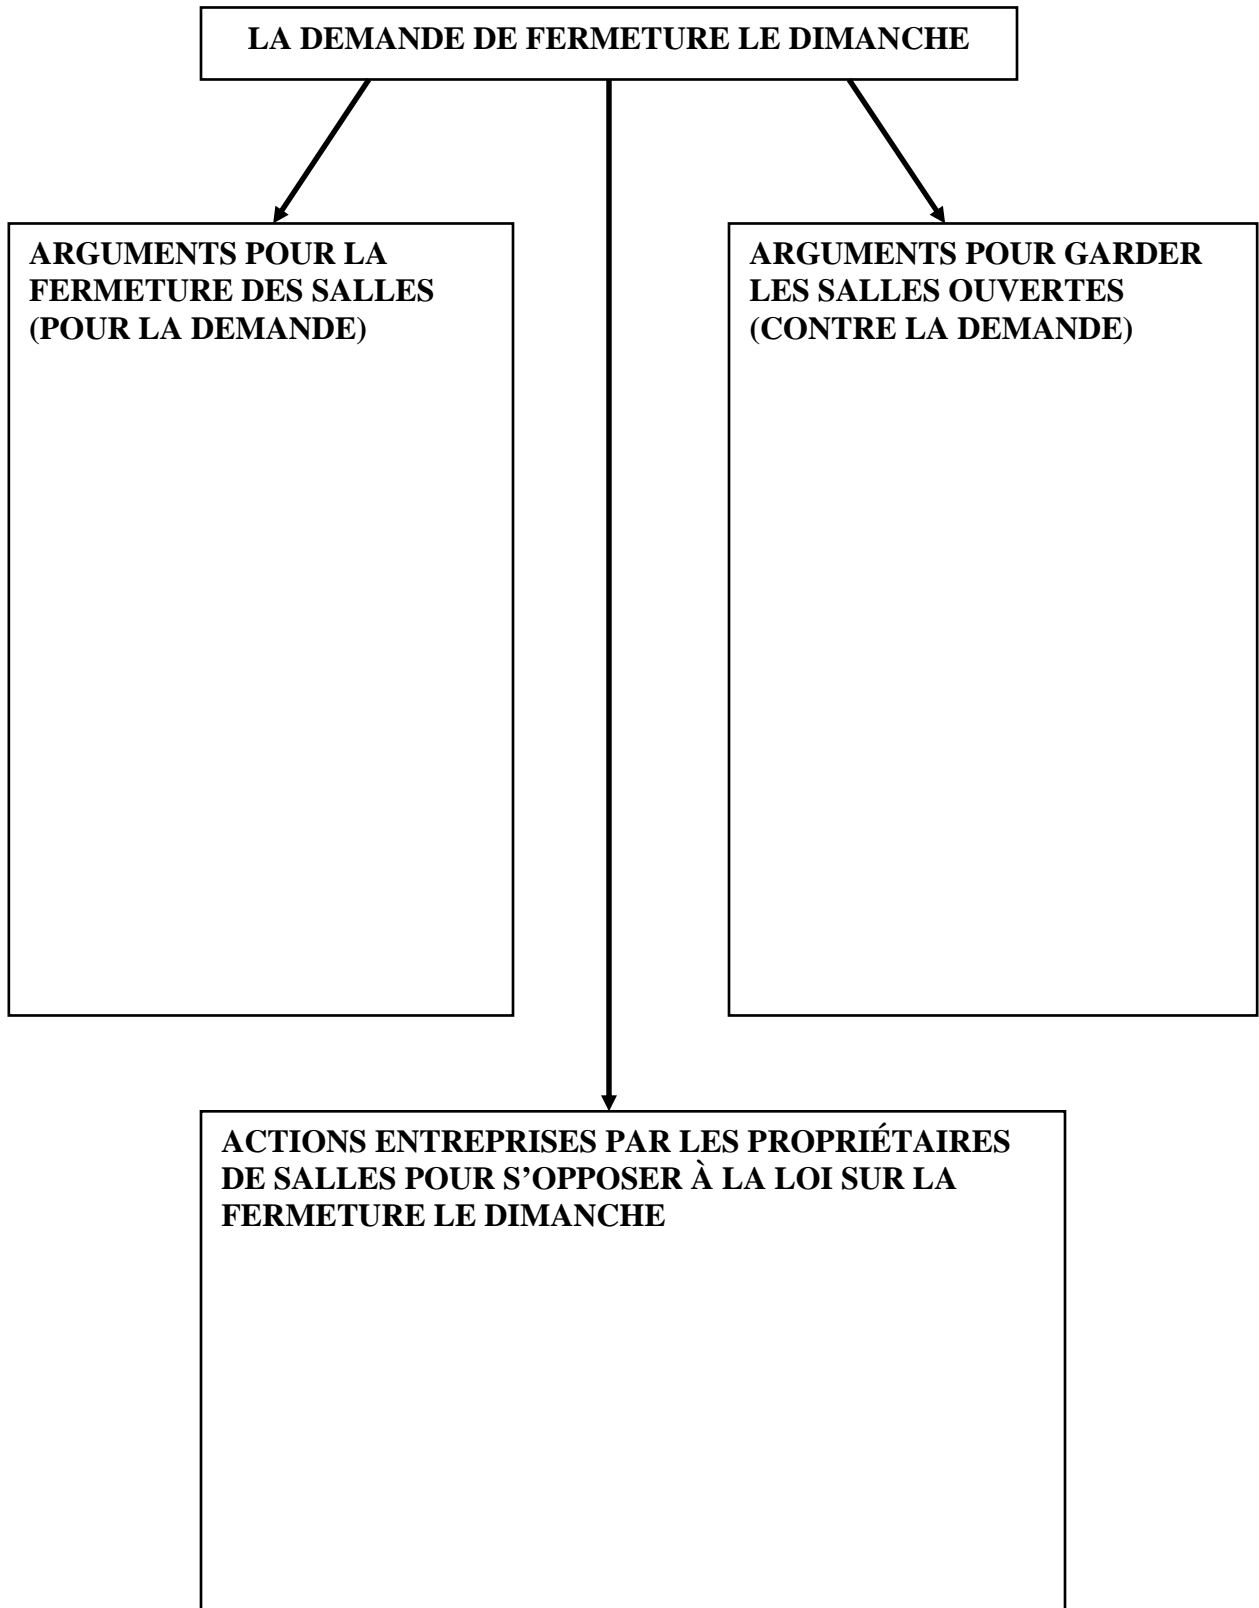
LA DEMANDE DE FERMETURE LE DIMANCHE

ARGUMENTS POUR LA FERMETURE DES SALLES (POUR LA DEMANDE)

ARGUMENTS POUR GARDER LES SALLES OUVERTES (CONTRE LA DEMANDE)

ACTIONS ENTREPRISES PAR LES PROPRIÉTAIRES DE SALLES POUR S'OPPOSER À LA LOI SUR LA FERMETURE LE DIMANCHE